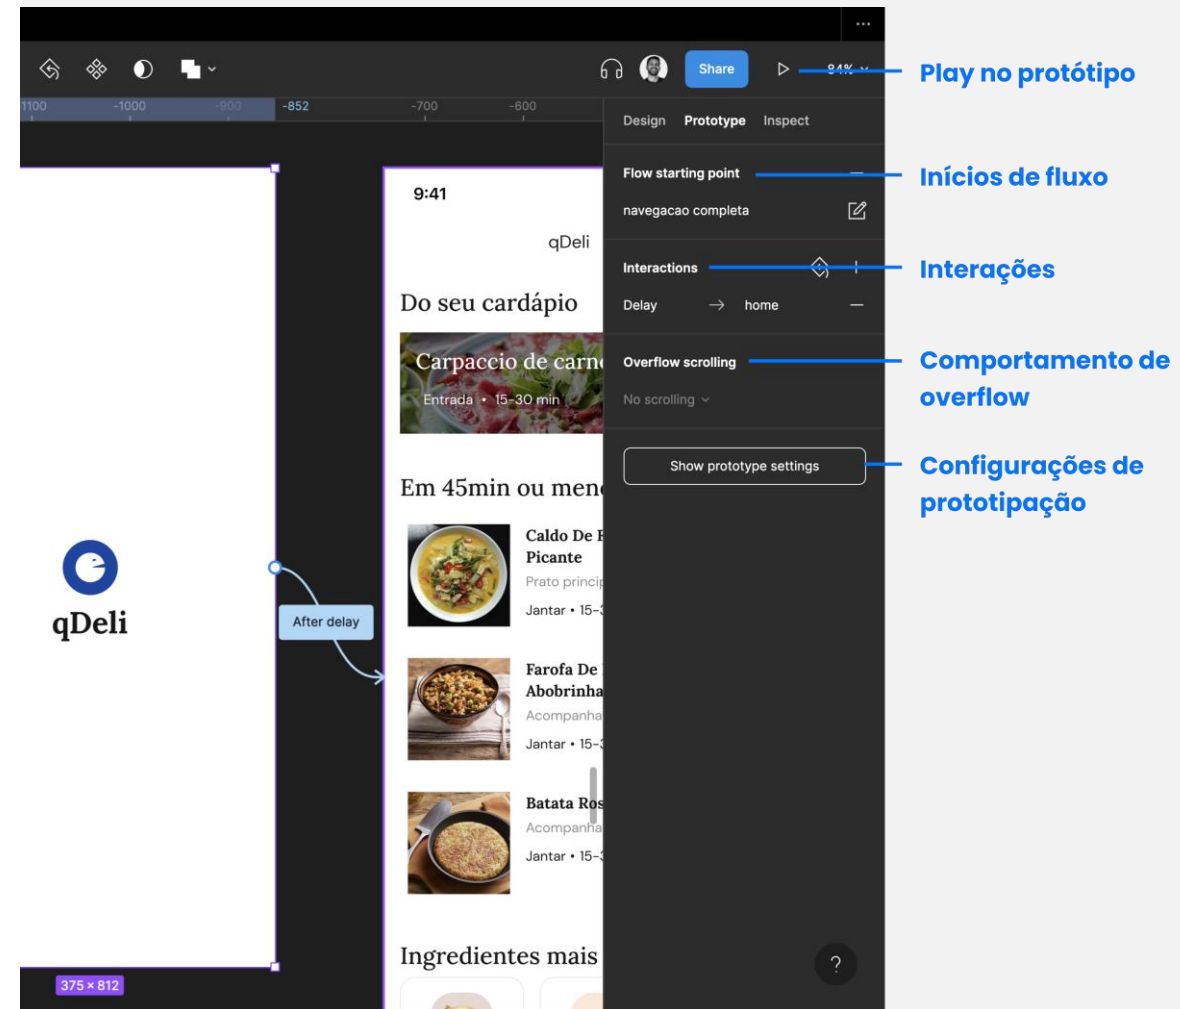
...

Share

84%

Play no protótipo

1100 -1000 -900 -852 -700 -600

Design Prototype Inspect

Flow starting point

Inícios de fluxo

navegacao completa

Interactions

Interações

Delay → home

Overflow scrolling

Comportamento de overflow

No scrolling

Show prototype settings

Configurações de prototipação

qDeli

375 × 812

After delay

9:41

qDeli

Do seu cardápio

Carpaccio de carn

Entrada • 15-30 min

Em 45min ou men

Caldo De F Picante

Prato princip

Jantar • 15-

Farofa De Abobrinha

Acompanha

Jantar • 15-

Batata Ros

Acompanha

Jantar • 15-

Ingredientes mais

?